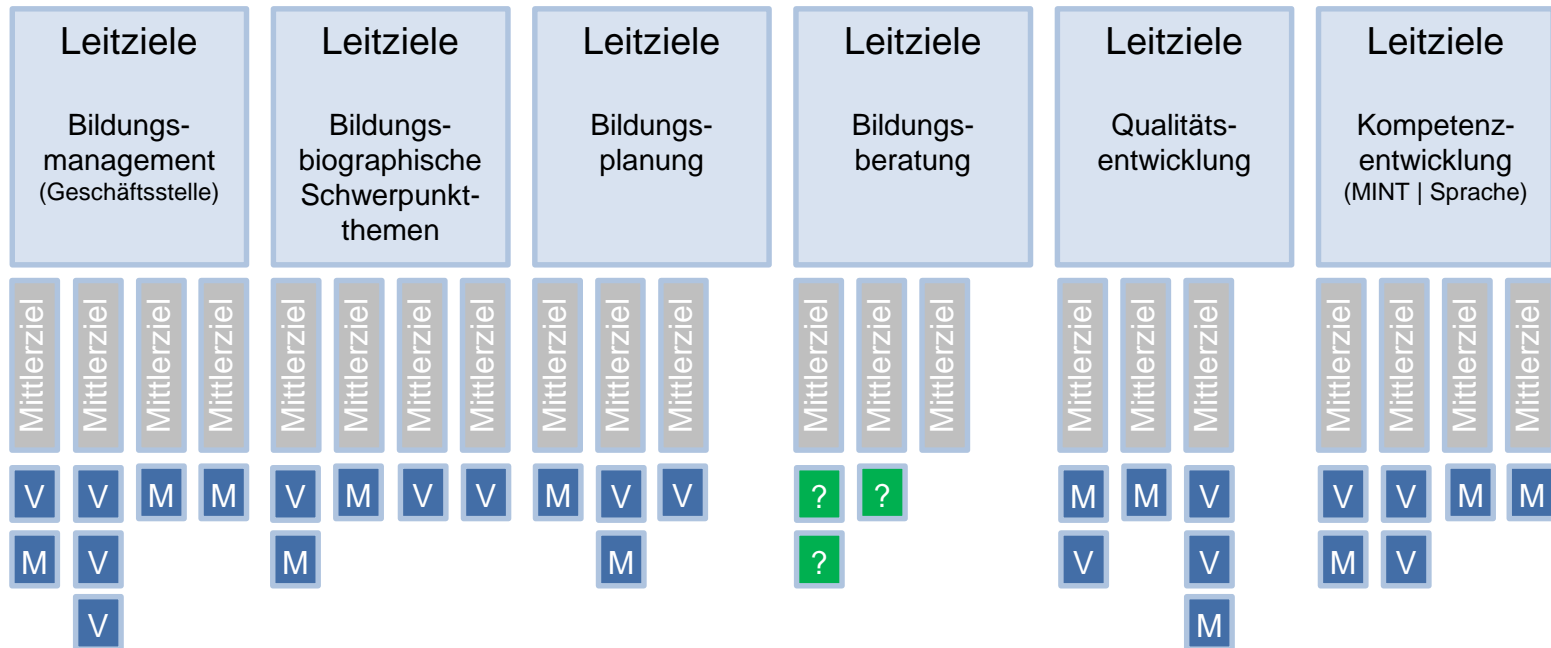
Leitziele
Bildungsmanagement
(Geschäftsstelle)

Mittlerziel Mittlerziel Mittlerziel Mittlerziel

V V M M
M V
V

Leitziele
Bildungsbiographische Schwerpunktthemen

Mittlerziel Mittlerziel Mittlerziel Mittlerziel

V M V V
M

Leitziele
Bildungsplanung

Mittlerziel Mittlerziel Mittlerziel

M V V
M

Leitziele
Bildungsberatung

Mittlerziel Mittlerziel Mittlerziel

? ?
?

Leitziele
Qualitätsentwicklung

Mittlerziel Mittlerziel Mittlerziel

M M V
V V
M

Leitziele
Kompetenzentwicklung
(MINT | Sprache)

Mittlerziel Mittlerziel Mittlerziel Mittlerziel

V V M M
M V